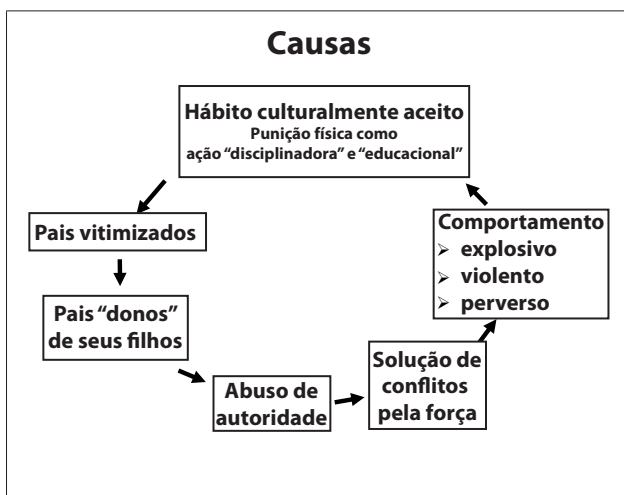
Causas

Hábito culturalmente aceito
Punição física como ação "disciplinadora" e "educacional"

Pais vitimizados

Pais "donos" de seus filhos

Abuso de autoridade

Solução de conflitos pela força

Comportamento
➢ explosivo
➢ violento
➢ perverso